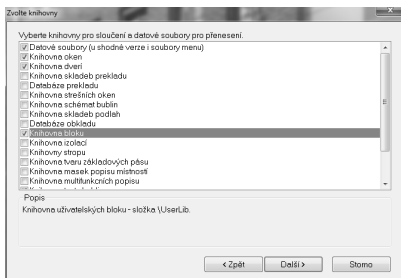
Zvolte knihovny

Vyberte knihovny pro sloučení a datové soubory pro přenesení.

Datové soubory (u shodné verze i soubory menu)
Knihovna oken
Knihovna dveří
Knihovna skladeb prekladu
Databáze prekladu
Knihovna střešních oken
Knihovna schémat bublin
Knihovna skladeb podlah
Databáze obkladu
Knihovna bloku
Knihovna izolací
Knihovny stropu
Knihovna tvaru základových pásu
Knihovna masek popisu místností
Knihovna multifunkčních popisu
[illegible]

Popis
Knihovna uživatelských bloku - složka \UserLib.

< Zpět
Další >
Storno